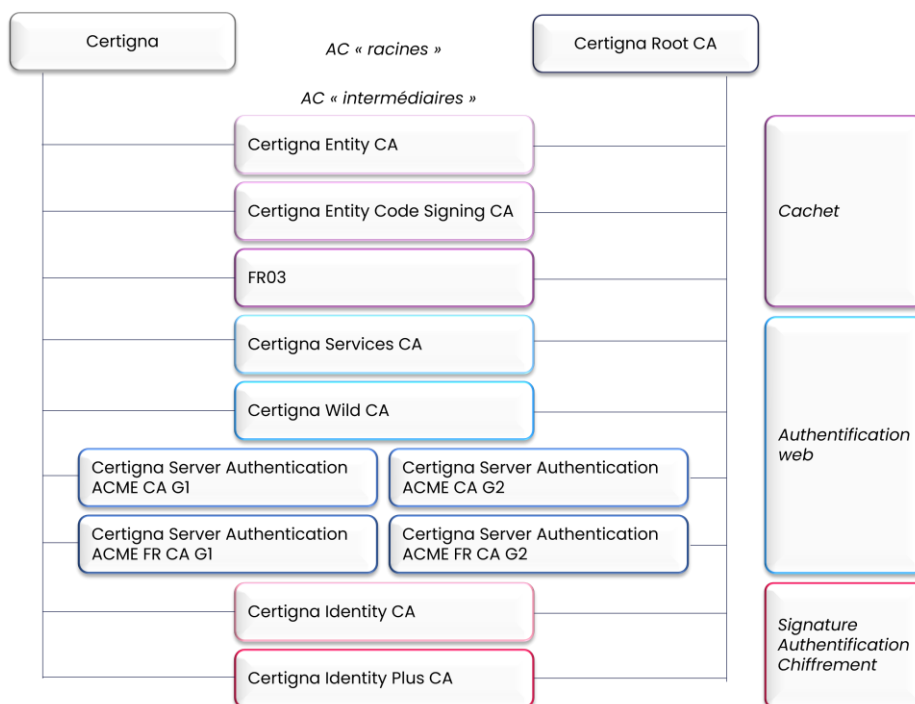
Certigna

AC « racines »

Certigna Root CA

AC « intermédiaires »

Certigna Entity CA

Certigna Entity Code Signing CA

FR03

Cachet

Certigna Services CA

Certigna Wild CA

Certigna Server Authentication ACME CA G1

Certigna Server Authentication ACME CA G2

Certigna Server Authentication ACME FR CA G1

Certigna Server Authentication ACME FR CA G2

Authentification web

Certigna Identity CA

Certigna Identity Plus CA

Signature
Authentification
Chiffrement